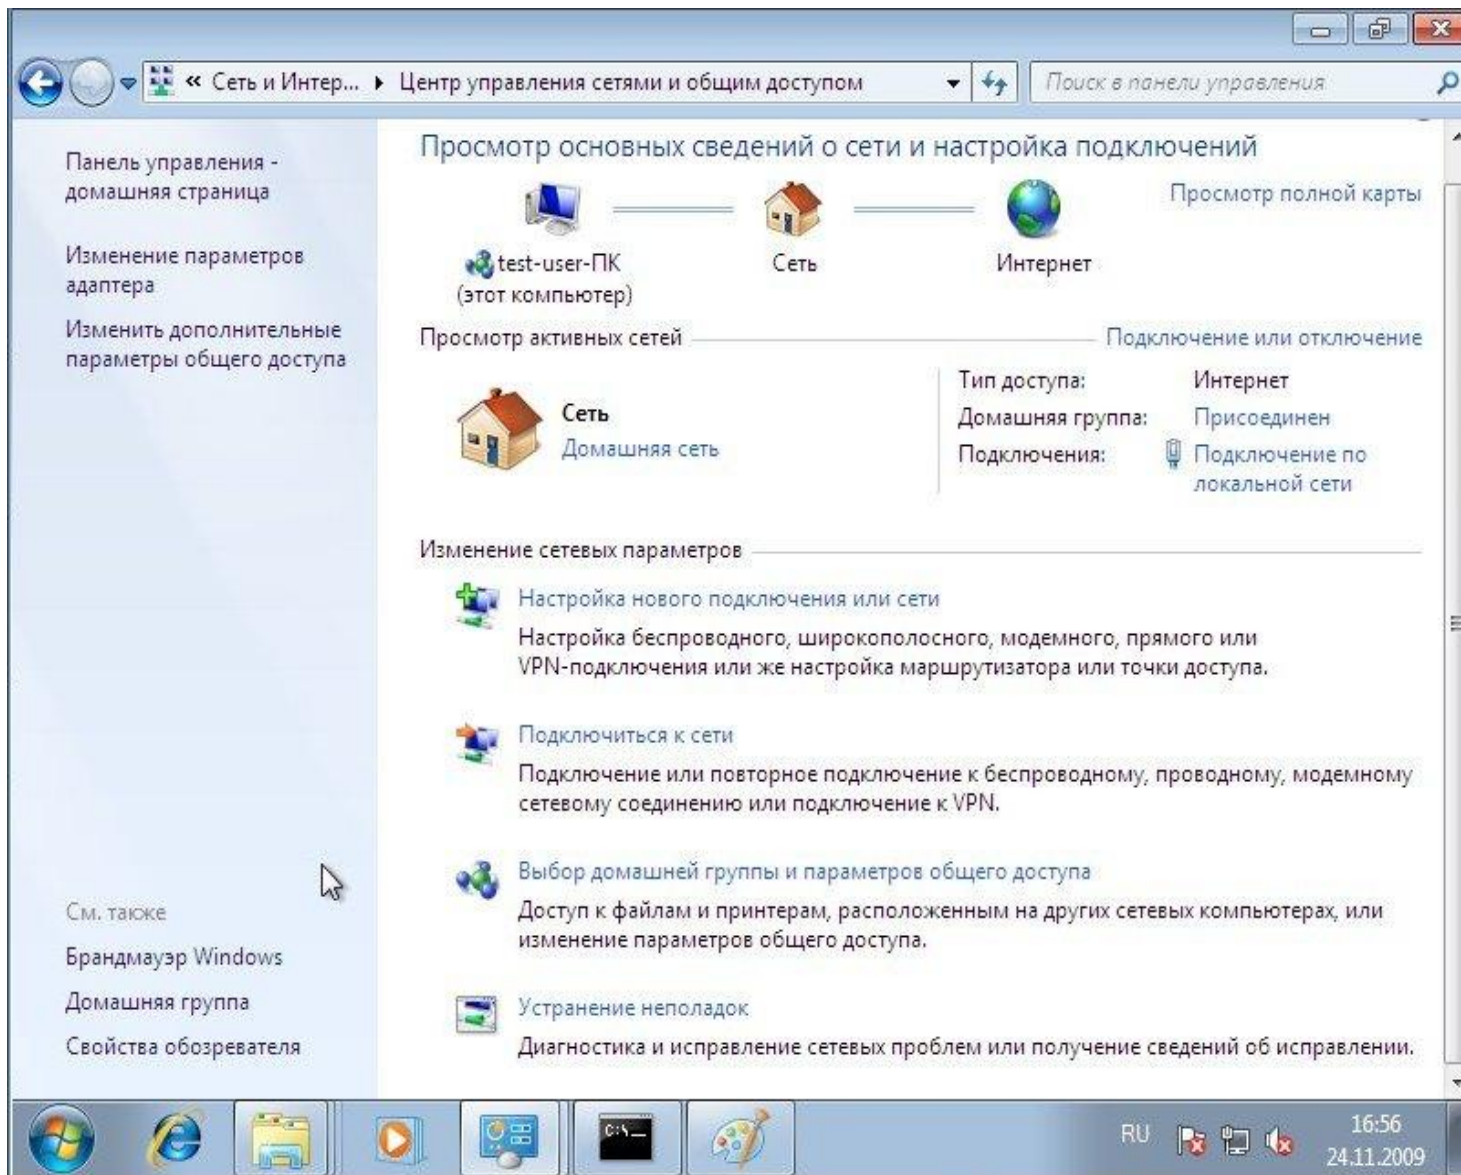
« Сеть и Интер... ▸ Центр управления сетями и общим доступом

Поиск в панели управления

Панель управления - домашняя страница

Изменение параметров адаптера

Изменить дополнительные параметры общего доступа

Просмотр основных сведений о сети и настройка подключений

Просмотр полной карты

test-user-ПК (этот компьютер)

Сеть

Интернет

Просмотр активных сетей

Подключение или отключение

Сеть
Домашняя сеть

Тип доступа: Интернет
Домашняя группа: Присоединен
Подключения: Подключение по локальной сети

Изменение сетевых параметров

Настройка нового подключения или сети
Настройка беспроводного, широкополосного, модемного, прямого или VPN-подключения или же настройка маршрутизатора или точки доступа.

Подключиться к сети
Подключение или повторное подключение к беспроводному, проводному, модемному сетевому соединению или подключение к VPN.

Выбор домашней группы и параметров общего доступа
Доступ к файлам и принтерам, расположенным на других сетевых компьютерах, или изменение параметров общего доступа.

Устранение неполадок
Диагностика и исправление сетевых проблем или получение сведений об исправлении.

См. также

Брандмауэр Windows

Домашняя группа

Свойства обозревателя

RU

16:56
24.11.2009